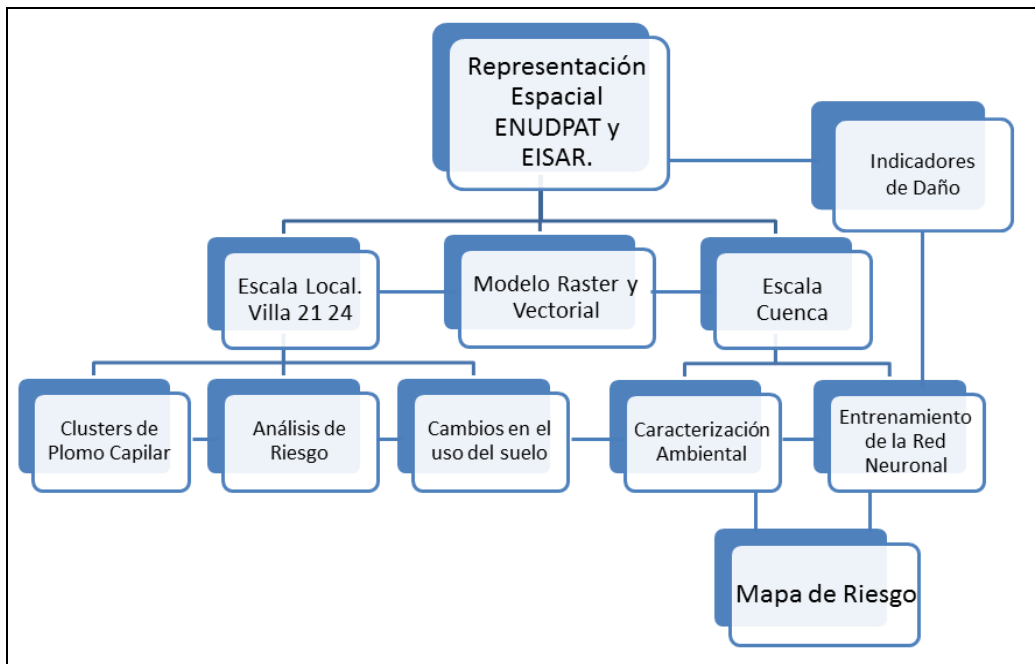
Representación Espacial ENUDPAT y EISAR.

Indicadores de Daño

Escala Local. Villa 21 24

Modelo Raster y Vectorial

Escala Cuenca

Clusters de Plomo Capilar

Análisis de Riesgo

Cambios en el uso del suelo

Caracterización Ambiental

Entrenamiento de la Red Neuronal

Mapa de Riesgo